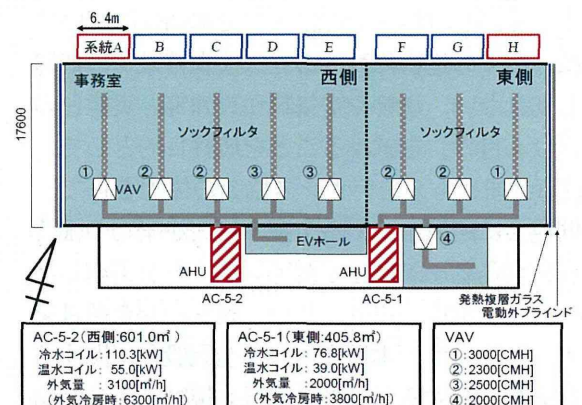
6.4m

系統A B C D E F G H

17600

事務室

西側

東側

ソックフィルタ

ソックフィルタ

① VAV ② ② ③ ③ ② ② ②

EVホール

④

AHU

AHU

AC-5-2

AC-5-1

発熱複層ガラス
電動外ブラインド

AC-5-2(西側:601.0㎡)
冷水コイル:110.3[kW]
温水コイル: 55.0[kW]
外気量 :3100[㎥/h]
(外気冷房時:6300[㎥/h])

AC-5-1(東側:405.8㎡)
冷水コイル: 76.8[kW]
温水コイル: 39.0[kW]
外気量 :2000[㎥/h]
(外気冷房時:3800[㎥/h])

VAV
①:3000[CMH]
②:2300[CMH]
③:2500[CMH]
④:2000[CMH]